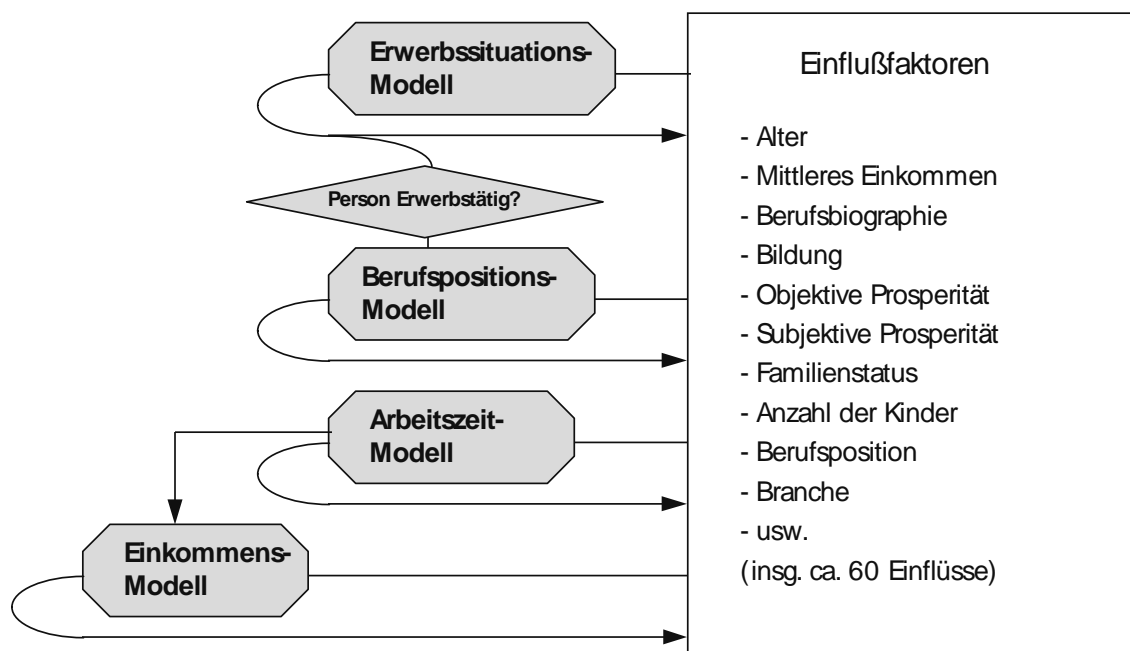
Erwerbssituations-Modell

Person Erwerbstätig?

Berufspositions-Modell

Arbeitszeit-Modell

Einkommens-Modell

Einflußfaktoren

- Alter
- Mittleres Einkommen
- Berufsbiographie
- Bildung
- Objektive Prosperität
- Subjektive Prosperität
- Familienstatus
- Anzahl der Kinder
- Berufsposition
- Branche
- usw.
(insg. ca. 60 Einflüsse)